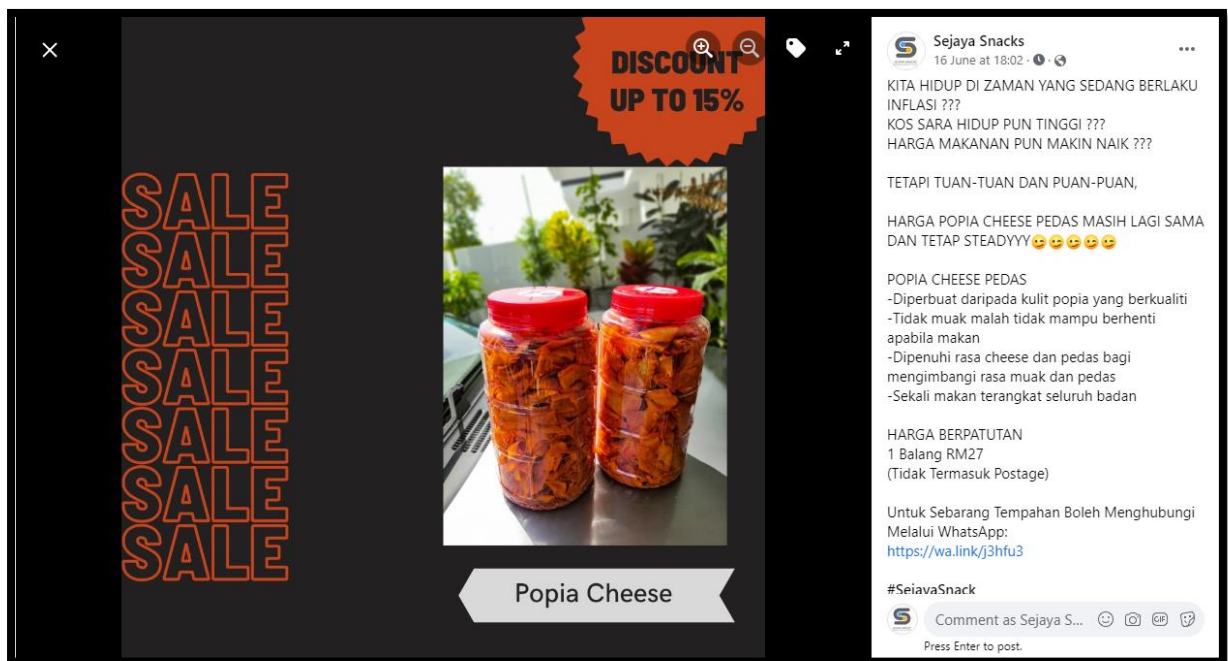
DISCOUNT
UP TO 15%

SALE
SALE
SALE
SALE
SALE
SALE
SALE

Popia Cheese

Sejaya Snacks
16 June at 18:02 ·

KITA HIDUP DI ZAMAN YANG SEDANG BERLAKU INFLASI ???
KOS SARA HIDUP PUN TINGGI ???
HARGA MAKANAN PUN MAKIN NAIK ???

TETAPI TUAN-TUAN DAN PUAN-PUAN,

HARGA POPIA CHEESE PEDAS MASIH LAGI SAMA DAN TETAP STEADYYY😜😜😜😜😜

POPIA CHEESE PEDAS
-Diperbuat daripada kulit popia yang berkualiti
-Tidak muak malah tidak mampu berhenti apabila makan
-Dipenuhi rasa cheese dan pedas bagi mengimbangi rasa muak dan pedas
-Sekali makan terangkat seluruh badan

HARGA BERPATUTAN
1 Balang RM27
(Tidak Termasuk Postage)

Untuk Sebarang Tempahan Boleh Menghubungi Melalui WhatsApp:
https://wa.link/j3hfu3

#SejayaSnack

Comment as Sejaya S...
Press Enter to post.